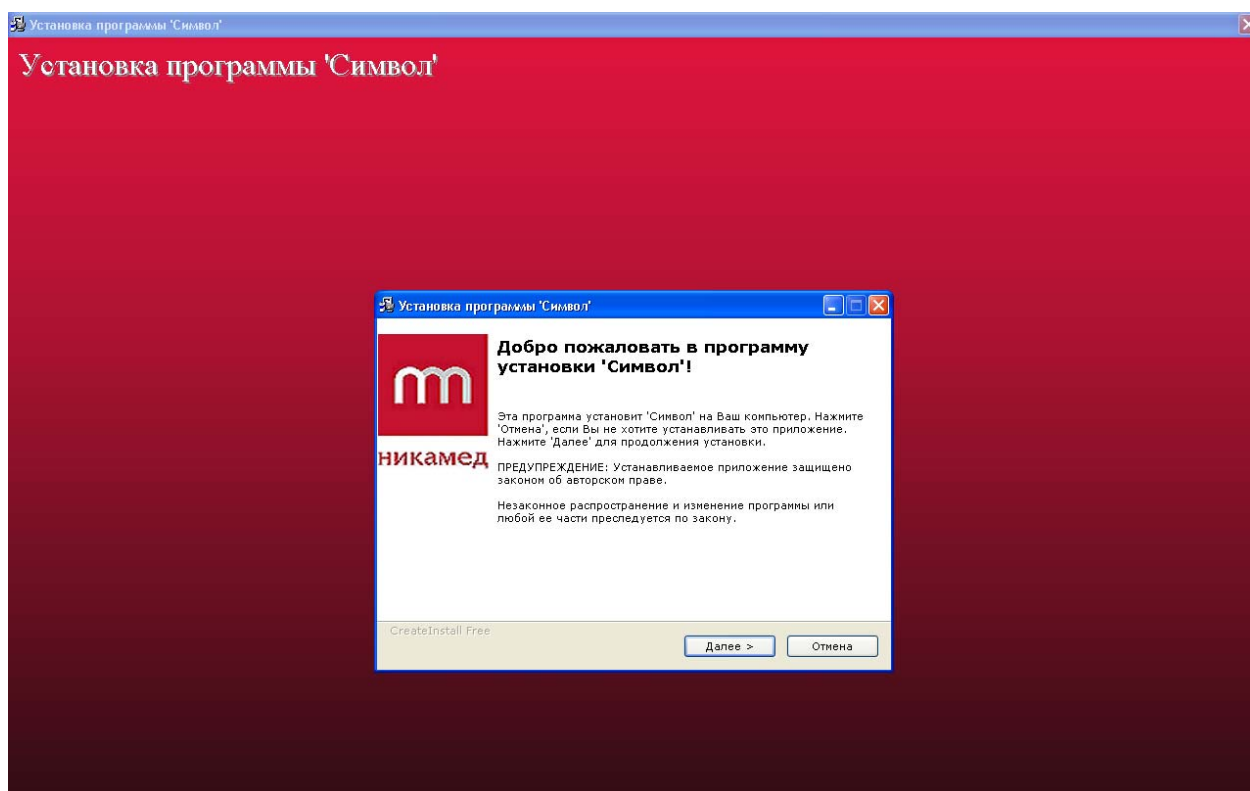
Установка программы 'Символ'

Установка программы 'Символ'

Установка программы 'Символ'

Добро пожаловать в программу установки 'Символ'!

Эта программа установит 'Символ' на Ваш компьютер. Нажмите 'Отмена', если Вы не хотите устанавливать это приложение. Нажмите 'Далее' для продолжения установки.

ПРЕДУПРЕЖДЕНИЕ: Устанавливаемое приложение защищено законом об авторском праве.

Незаконное распространение и изменение программы или любой ее части преследуется по закону.

никамед

CreateInstall Free

Далее >

Отмена